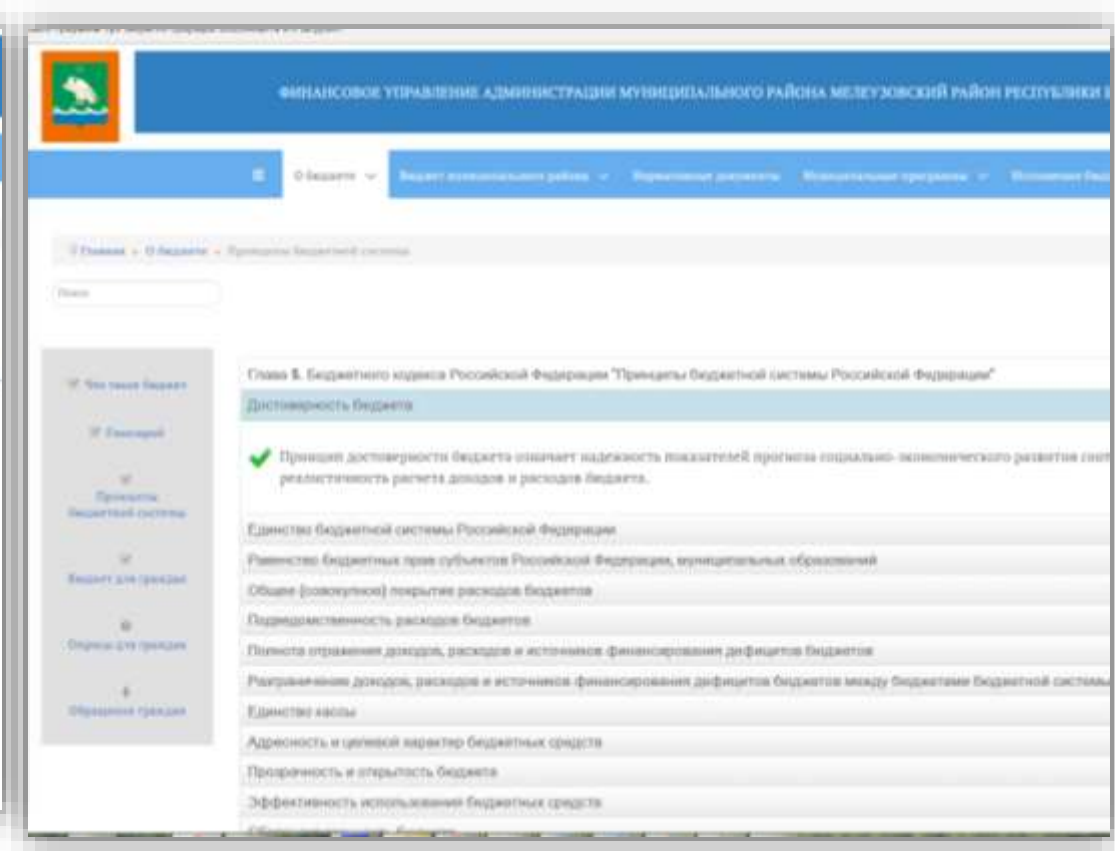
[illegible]

ФИНАНСОВОЕ УПРАВЛЕНИЕ АДМИНИСТРАЦИИ МУНИЦИПАЛЬНОГО РАЙОНА МЕЛЕУЗОВСКИЙ РАЙОН РЕСПУБЛИКИ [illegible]

О бюджете | Бюджет муниципального района | Нормативные документы | Муниципальные программы | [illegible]

Главная » О бюджете » Принципы бюджетной системы

Поиск

Что такое бюджет
Глоссарий
Принципы бюджетной системы
Бюджет для граждан
Опросы для граждан
Обращения граждан

Глава 5. Бюджетного кодекса Российской Федерации "Принципы бюджетной системы Российской Федерации"

Достоверность бюджета

Принцип достоверности бюджета означает надежность показателей прогноза социально-экономического развития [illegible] реалистичность расчета доходов и расходов бюджета.

Единство бюджетной системы Российской Федерации

Равенство бюджетных прав субъектов Российской Федерации, муниципальных образований

Общее (совокупное) покрытие расходов бюджетов

Подведомственность расходов бюджетов

Полнота отражения доходов, расходов и источников финансирования дефицитов бюджетов

Разграничение доходов, расходов и источников финансирования дефицитов бюджетов между бюджетами бюджетной системы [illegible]

Единство кассы

Адресность и целевой характер бюджетных средств

Прозрачность и открытость бюджета

Эффективность использования бюджетных средств

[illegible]